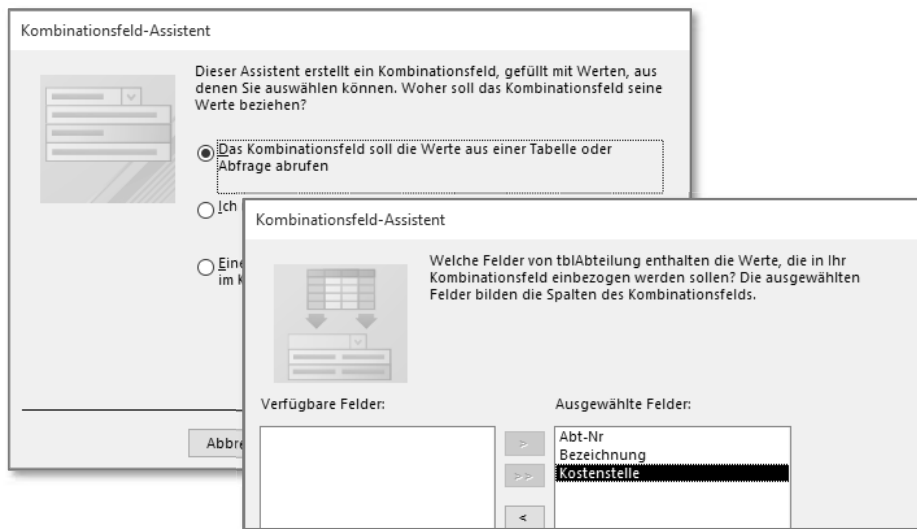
Kombinationsfeld-Assistent

Dieser Assistent erstellt ein Kombinationsfeld, gefüllt mit Werten, aus denen Sie auswählen können. Woher soll das Kombinationsfeld seine Werte beziehen?

Das Kombinationsfeld soll die Werte aus einer Tabelle oder Abfrage abrufen

Ich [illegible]

Eine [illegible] im K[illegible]

Abbre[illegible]

Kombinationsfeld-Assistent

Welche Felder von tblAbteilung enthalten die Werte, die in Ihr Kombinationsfeld einbezogen werden sollen? Die ausgewählten Felder bilden die Spalten des Kombinationsfelds.

Verfügbare Felder:

Ausgewählte Felder:

Abt-Nr
Bezeichnung
Kostenstelle

>
>>
<